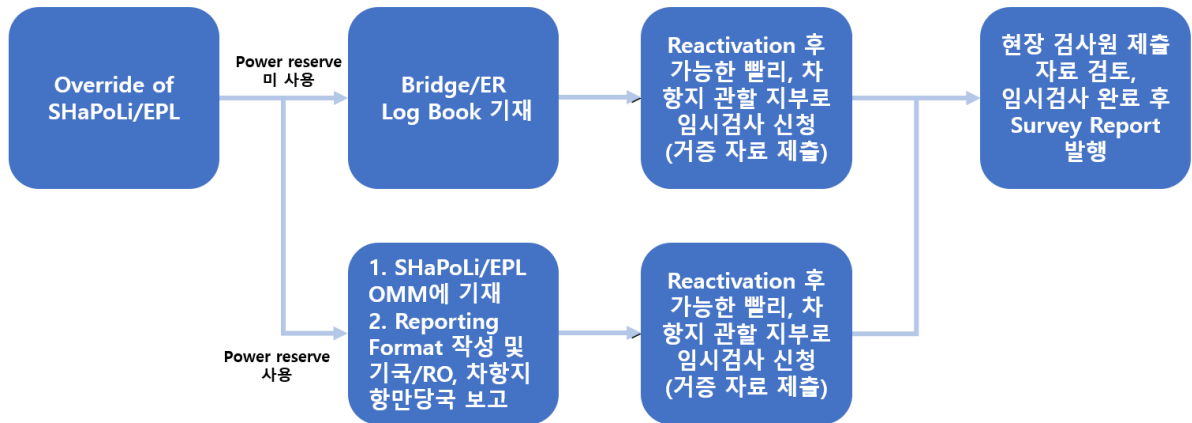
Override of SHaPoLi/EPL

Power reserve 미 사용

Bridge/ER Log Book 기재

Reactivation 후 가능한 빨리, 차항지 관할 지부로 임시검사 신청 (거증 자료 제출)

현장 검사원 제출 자료 검토, 임시검사 완료 후 Survey Report 발행

Power reserve 사용

1. SHaPoLi/EPL OMM에 기재
2. Reporting Format 작성 및 기국/RO, 차항지 항만당국 보고

Reactivation 후 가능한 빨리, 차항지 관할 지부로 임시검사 신청 (거증 자료 제출)